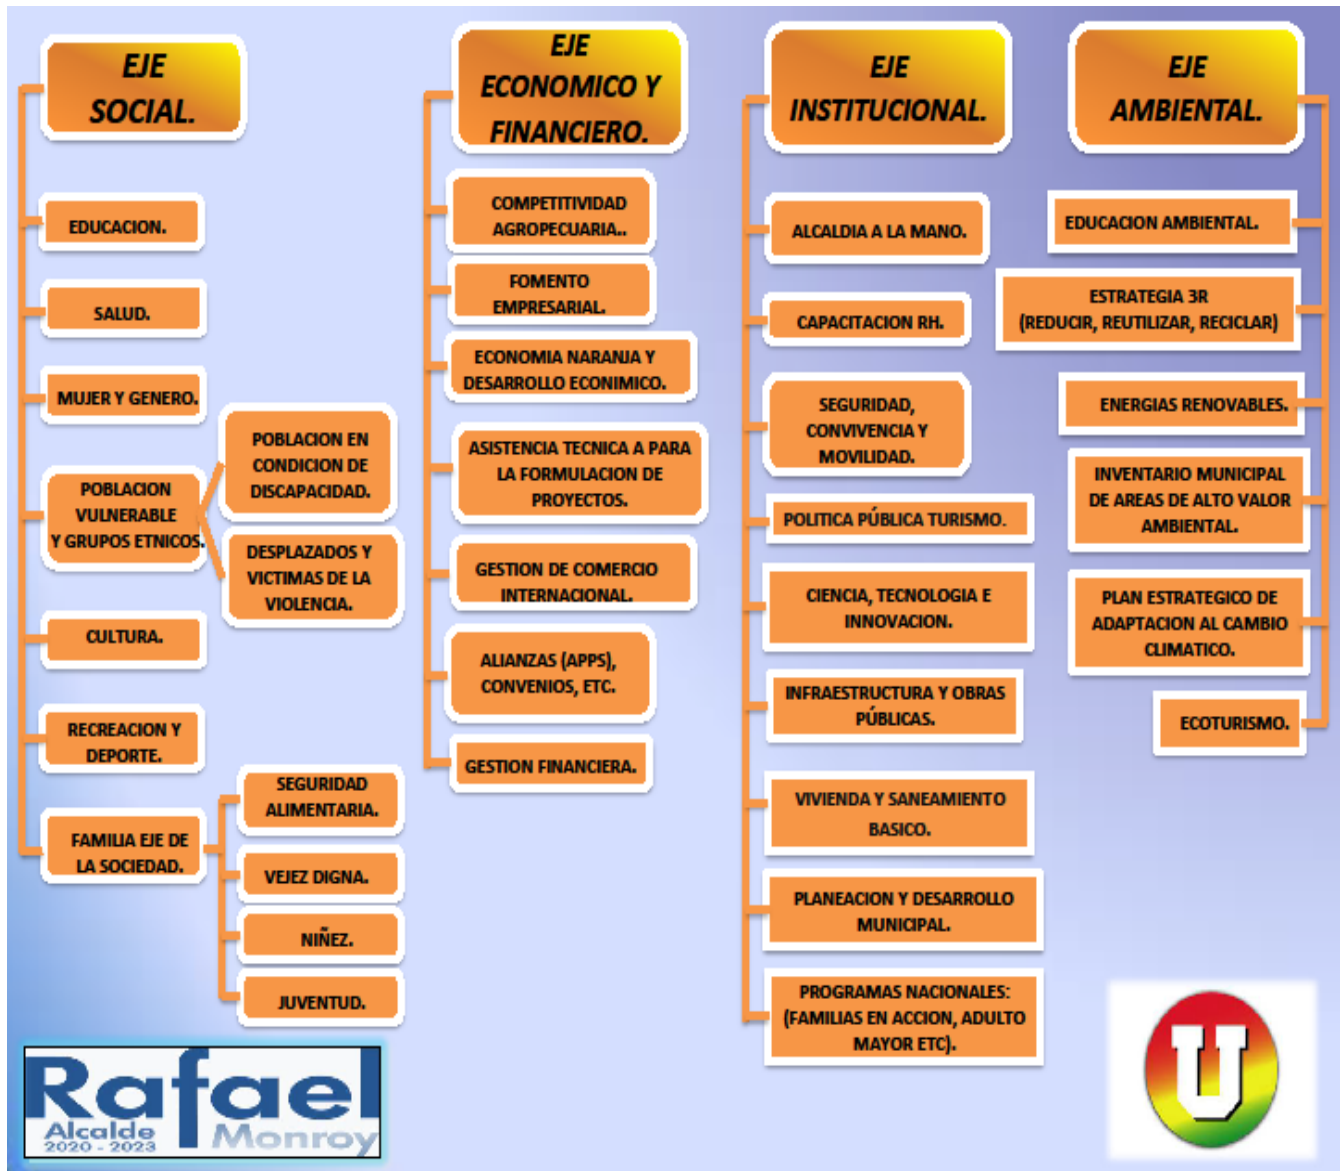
EJE SOCIAL.

EDUCACION.

SALUD.

MUJER Y GENERO.

POBLACION VULNERABLE Y GRUPOS ETNICOS.

POBLACION EN CONDICION DE DISCAPACIDAD.

DESPLAZADOS Y VICTIMAS DE LA VIOLENCIA.

CULTURA.

RECREACION Y DEPORTE.

FAMILIA EJE DE LA SOCIEDAD.

SEGURIDAD ALIMENTARIA.

VEJEZ DIGNA.

NIÑEZ.

JUVENTUD.

EJE ECONOMICO Y FINANCIERO.

COMPETITIVIDAD AGROPECUARIA..

FOMENTO EMPRESARIAL.

ECONOMIA NARANJA Y DESARROLLO ECONIMICO.

ASISTENCIA TECNICA A PARA LA FORMULACION DE PROYECTOS.

GESTION DE COMERCIO INTERNACIONAL.

ALIANZAS (APPS), CONVENIOS, ETC.

GESTION FINANCIERA.

EJE INSTITUCIONAL.

ALCALDIA A LA MANO.

CAPACITACION RH.

SEGURIDAD, CONVIVENCIA Y MOVILIDAD.

POLITICA PÚBLICA TURISMO.

CIENCIA, TECNOLOGIA E INNOVACION.

INFRAESTRUCTURA Y OBRAS PÚBLICAS.

VIVIENDA Y SANEAMIENTO BASICO.

PLANEACION Y DESARROLLO MUNICIPAL.

PROGRAMAS NACIONALES: (FAMILIAS EN ACCION, ADULTO MAYOR ETC).

EJE AMBIENTAL.

EDUCACION AMBIENTAL.

ESTRATEGIA 3R (REDUCIR, REUTILIZAR, RECICLAR)

ENERGIAS RENOVABLES.

INVENTARIO MUNICIPAL DE AREAS DE ALTO VALOR AMBIENTAL.

PLAN ESTRATEGICO DE ADAPTACION AL CAMBIO CLIMATICO.

ECOTURISMO.

Rafael Alcalde 2020 - 2023 Monroy

U